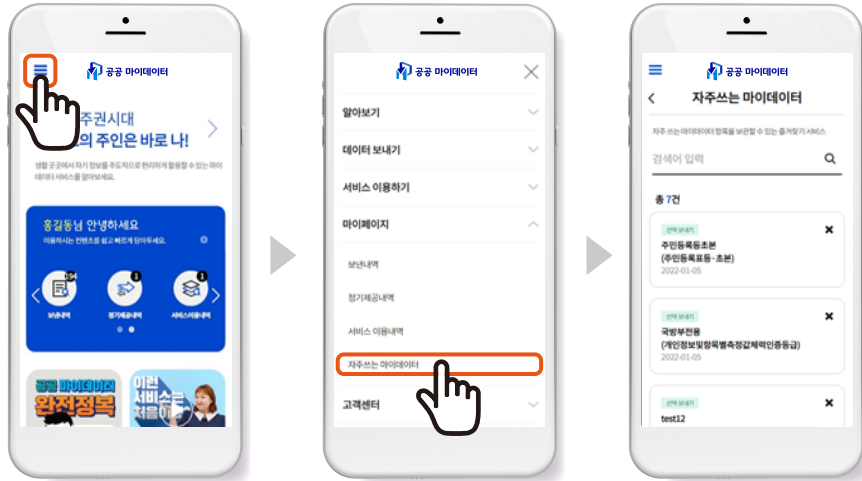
공공 마이데이터

주권시대
의 주인은 바로 나!

생활 곳곳에서 자기 정보를 주도적으로 관리하게 활용할 수 있는 마이데이터 서비스를 알아보세요.

홍길동님 안녕하세요
이용하시는 컨텐츠를 쉽고 빠르게 담아두세요.

보낸내역
정기제공내역
서비스이용내역

공공 마이데이터 완전정복
이런 서비스는 처음이야

공공 마이데이터

알아보기
데이터 보내기
서비스 이용하기
마이페이지
보낸내역
정기제공내역
서비스 이용내역
자주쓰는 마이데이터
고객센터

공공 마이데이터

자주쓰는 마이데이터

자주 쓰는 마이데이터 항목을 보관할 수 있는 즐겨찾기 서비스

검색어 입력

총 7건

선택 보내기
주민등록등초본
(주민등록표등·초본)
2022-01-05

선택 보내기
국방부전용
(개인정보및항목별측정값체력인증등급)
2022-01-05

선택 보내기
test12